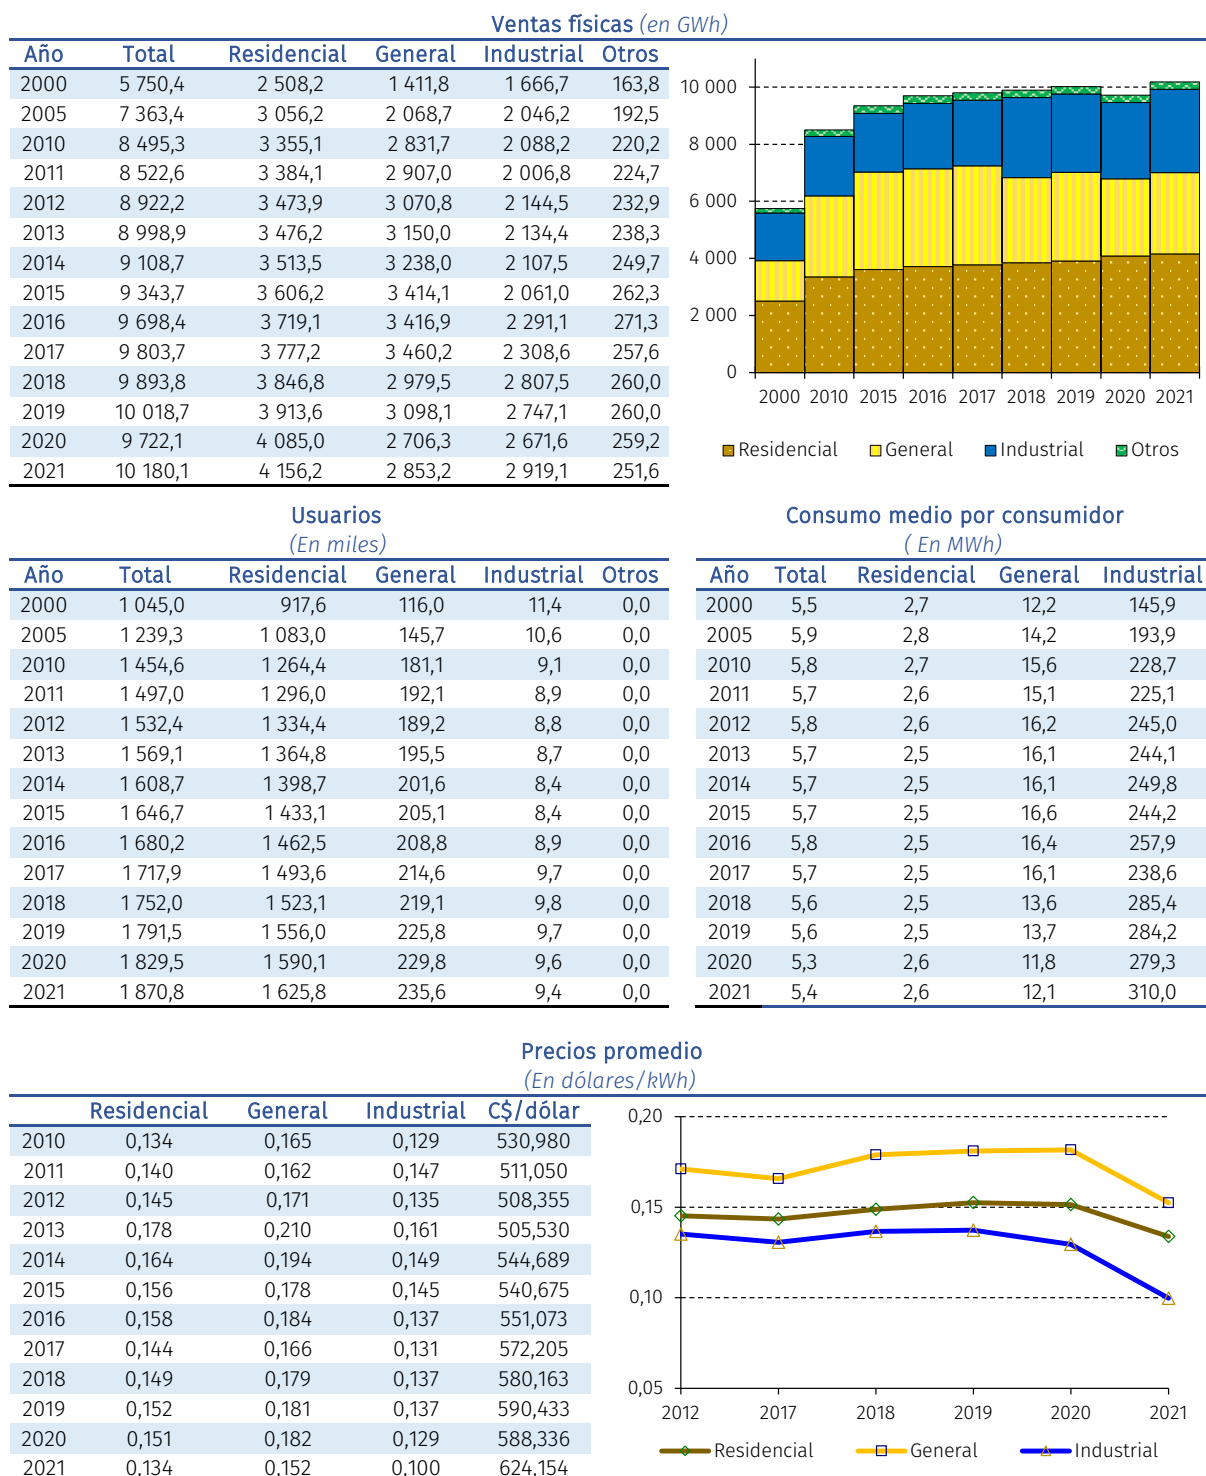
Ventas físicas (en GWh)

| Año | Total | Residencial | General | Industrial | Otros |
|---|---|---|---|---|---|
| 2000 | 5 750,4 | 2 508,2 | 1 411,8 | 1 666,7 | 163,8 |
| 2005 | 7 363,4 | 3 056,2 | 2 068,7 | 2 046,2 | 192,5 |
| 2010 | 8 495,3 | 3 355,1 | 2 831,7 | 2 088,2 | 220,2 |
| 2011 | 8 522,6 | 3 384,1 | 2 907,0 | 2 006,8 | 224,7 |
| 2012 | 8 922,2 | 3 473,9 | 3 070,8 | 2 144,5 | 232,9 |
| 2013 | 8 998,9 | 3 476,2 | 3 150,0 | 2 134,4 | 238,3 |
| 2014 | 9 108,7 | 3 513,5 | 3 238,0 | 2 107,5 | 249,7 |
| 2015 | 9 343,7 | 3 606,2 | 3 414,1 | 2 061,0 | 262,3 |
| 2016 | 9 698,4 | 3 719,1 | 3 416,9 | 2 291,1 | 271,3 |
| 2017 | 9 803,7 | 3 777,2 | 3 460,2 | 2 308,6 | 257,6 |
| 2018 | 9 893,8 | 3 846,8 | 2 979,5 | 2 807,5 | 260,0 |
| 2019 | 10 018,7 | 3 913,6 | 3 098,1 | 2 747,1 | 260,0 |
| 2020 | 9 722,1 | 4 085,0 | 2 706,3 | 2 671,6 | 259,2 |
| 2021 | 10 180,1 | 4 156,2 | 2 853,2 | 2 919,1 | 251,6 |

10 000
8 000
6 000
4 000
2 000
0
2000 2010 2015 2016 2017 2018 2019 2020 2021
Residencial General Industrial Otros

Usuarios
(En miles)

| Año | Total | Residencial | General | Industrial | Otros |
|---|---|---|---|---|---|
| 2000 | 1 045,0 | 917,6 | 116,0 | 11,4 | 0,0 |
| 2005 | 1 239,3 | 1 083,0 | 145,7 | 10,6 | 0,0 |
| 2010 | 1 454,6 | 1 264,4 | 181,1 | 9,1 | 0,0 |
| 2011 | 1 497,0 | 1 296,0 | 192,1 | 8,9 | 0,0 |
| 2012 | 1 532,4 | 1 334,4 | 189,2 | 8,8 | 0,0 |
| 2013 | 1 569,1 | 1 364,8 | 195,5 | 8,7 | 0,0 |
| 2014 | 1 608,7 | 1 398,7 | 201,6 | 8,4 | 0,0 |
| 2015 | 1 646,7 | 1 433,1 | 205,1 | 8,4 | 0,0 |
| 2016 | 1 680,2 | 1 462,5 | 208,8 | 8,9 | 0,0 |
| 2017 | 1 717,9 | 1 493,6 | 214,6 | 9,7 | 0,0 |
| 2018 | 1 752,0 | 1 523,1 | 219,1 | 9,8 | 0,0 |
| 2019 | 1 791,5 | 1 556,0 | 225,8 | 9,7 | 0,0 |
| 2020 | 1 829,5 | 1 590,1 | 229,8 | 9,6 | 0,0 |
| 2021 | 1 870,8 | 1 625,8 | 235,6 | 9,4 | 0,0 |

Consumo medio por consumidor
( En MWh)

| Año | Total | Residencial | General | Industrial |
|---|---|---|---|---|
| 2000 | 5,5 | 2,7 | 12,2 | 145,9 |
| 2005 | 5,9 | 2,8 | 14,2 | 193,9 |
| 2010 | 5,8 | 2,7 | 15,6 | 228,7 |
| 2011 | 5,7 | 2,6 | 15,1 | 225,1 |
| 2012 | 5,8 | 2,6 | 16,2 | 245,0 |
| 2013 | 5,7 | 2,5 | 16,1 | 244,1 |
| 2014 | 5,7 | 2,5 | 16,1 | 249,8 |
| 2015 | 5,7 | 2,5 | 16,6 | 244,2 |
| 2016 | 5,8 | 2,5 | 16,4 | 257,9 |
| 2017 | 5,7 | 2,5 | 16,1 | 238,6 |
| 2018 | 5,6 | 2,5 | 13,6 | 285,4 |
| 2019 | 5,6 | 2,5 | 13,7 | 284,2 |
| 2020 | 5,3 | 2,6 | 11,8 | 279,3 |
| 2021 | 5,4 | 2,6 | 12,1 | 310,0 |

Precios promedio
(En dólares/kWh)

| | Residencial | General | Industrial | C$/dólar |
|---|---|---|---|---|
| 2010 | 0,134 | 0,165 | 0,129 | 530,980 |
| 2011 | 0,140 | 0,162 | 0,147 | 511,050 |
| 2012 | 0,145 | 0,171 | 0,135 | 508,355 |
| 2013 | 0,178 | 0,210 | 0,161 | 505,530 |
| 2014 | 0,164 | 0,194 | 0,149 | 544,689 |
| 2015 | 0,156 | 0,178 | 0,145 | 540,675 |
| 2016 | 0,158 | 0,184 | 0,137 | 551,073 |
| 2017 | 0,144 | 0,166 | 0,131 | 572,205 |
| 2018 | 0,149 | 0,179 | 0,137 | 580,163 |
| 2019 | 0,152 | 0,181 | 0,137 | 590,433 |
| 2020 | 0,151 | 0,182 | 0,129 | 588,336 |
| 2021 | 0,134 | 0,152 | 0,100 | 624,154 |

0,20
0,15
0,10
0,05
2012 2017 2018 2019 2020 2021
Residencial General Industrial